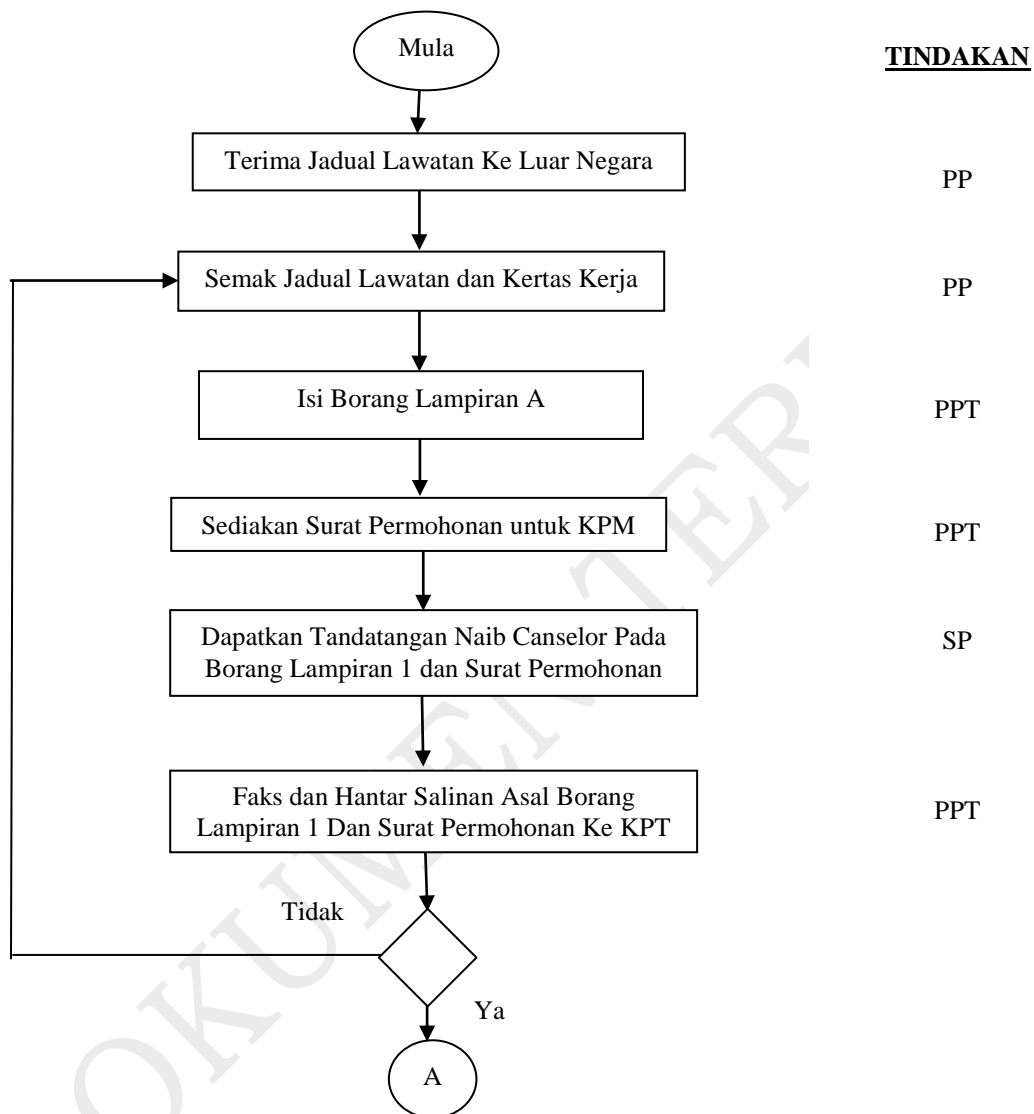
Mula

TINDAKAN

Terima Jadual Lawatan Ke Luar Negara

PP

Semak Jadual Lawatan dan Kertas Kerja

PP

Isi Borang Lampiran A

PPT

Sediakan Surat Permohonan untuk KPM

PPT

Dapatkan Tandatangan Naib Canselor Pada Borang Lampiran 1 dan Surat Permohonan

SP

Faks dan Hantar Salinan Asal Borang Lampiran 1 Dan Surat Permohonan Ke KPT

PPT

Tidak

Ya

A